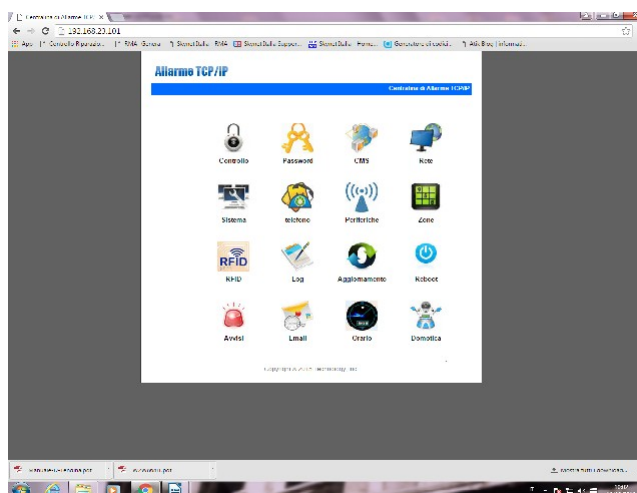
Centralina di Allarme TCP/IP ×

192.168.23.101

Apps | Controllo Riparazio... | RMA - Gerona | Sicurezza | RMA | Sicurezza Suppor... | Sicurezza Home... | Generatore di codici... | Altri Blog | Informaz...

Allarme TCP/IP

Centralina di Allarme TCP/IP

Controllo
Password
CMS
Rete
Sistema
telefono
Periferiche
Zone
RFID
RFID
Log
Aggiornamento
Reboot
Avvisi
Email
Orario
Domotica

Copyright © 2015 Technology Inc.

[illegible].pdf
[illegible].pdf
Mostra tutti i download...